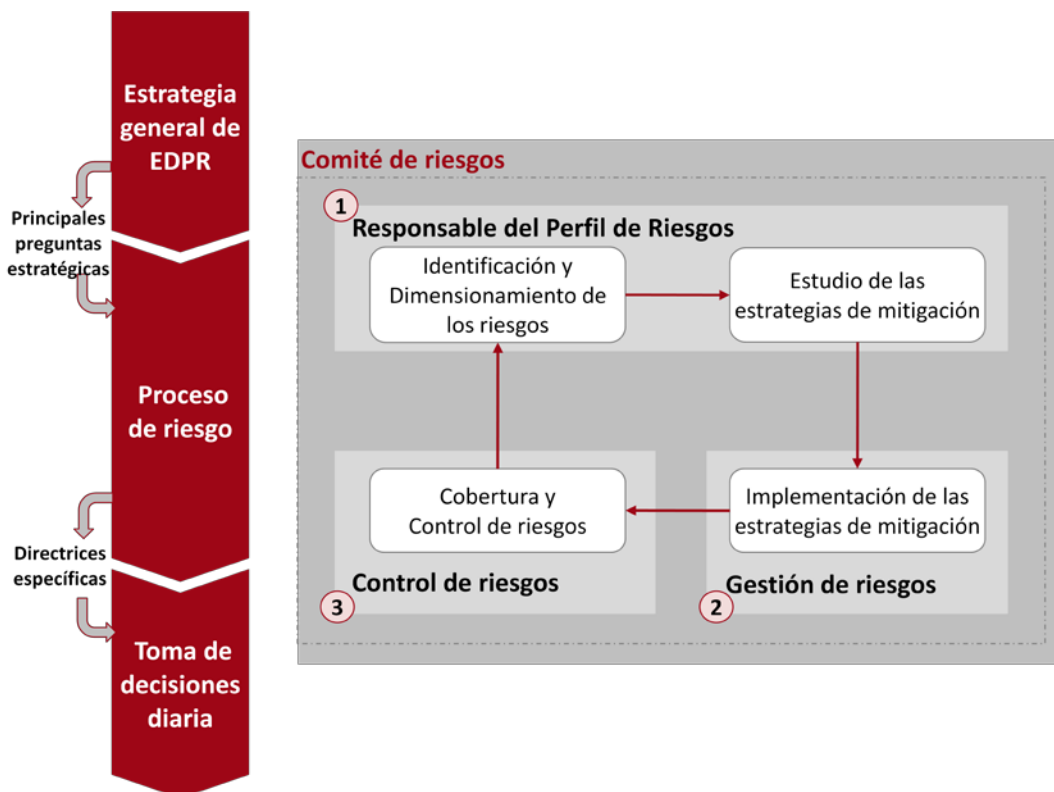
Estrategia general de EDPR

Principales preguntas estratégicas

Proceso de riesgo

Directrices específicas

Toma de decisiones diaria

Comité de riesgos

1

Responsable del Perfil de Riesgos

Identificación y Dimensionamiento de los riesgos

Estudio de las estrategias de mitigación

Cobertura y Control de riesgos

Implementación de las estrategias de mitigación

Control de riesgos

3

Gestión de riesgos

2